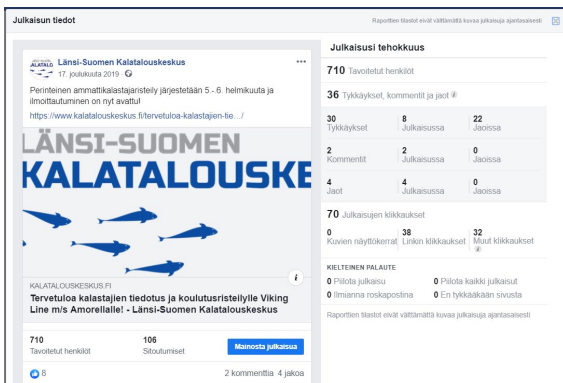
Julkaisun tiedot

Raporttien tilastot eivät välttämättä kuvaa julkaisuja ajantasaisesti

Länsi-Suomen Kalatalouskeskus
17. joulukuuta 2019

Perinteinen ammattikalastajaristeily järjestetään 5.- 6. helmikuuta ja ilmoittautuminen on nyt avattu!
https://www.kalatalouskeskus.fi/tervetuloa-kalastajien-tie.../

LÄNSI-SUOMEN
KALATALOUSKE

KALATALOUSKESKUS.FI
Tervetuloa kalastajien tiedotus ja koulutusristeilylle Viking Line m/s Amorellalle! - Länsi-Suomen Kalatalouskeskus

710
Tavoitetut henkilöt
106
Sitoutumiset
Mainosta julkaisua

8
2 kommenttia 4 jakoa

Julkaisusi tehokkuus

710 Tavoitetut henkilöt

36 Tykkäykset, kommentit ja jaot

| 30 Tykkäykset | 8 Julkaisussa | 22 Jaoissa |
|---|---|---|
| 2 Kommentit | 2 Julkaisussa | 0 Jaoissa |
| 4 Jaot | 4 Julkaisussa | 0 Jaoissa |

70 Julkaisujen klikkaukset

| 0 Kuvien näyttökerrat | 38 Linkin klikkaukset | 32 Muut klikkaukset |
|---|---|---|

KIELTEINEN PALAUTE
0 Piilota julkaisu
0 Piilota kaikki julkaisut
0 Ilmianna roskapostina
0 En tykkääkään sivusta

Raporttien tilastot eivät välttämättä kuvaa julkaisuja ajantasaisesti